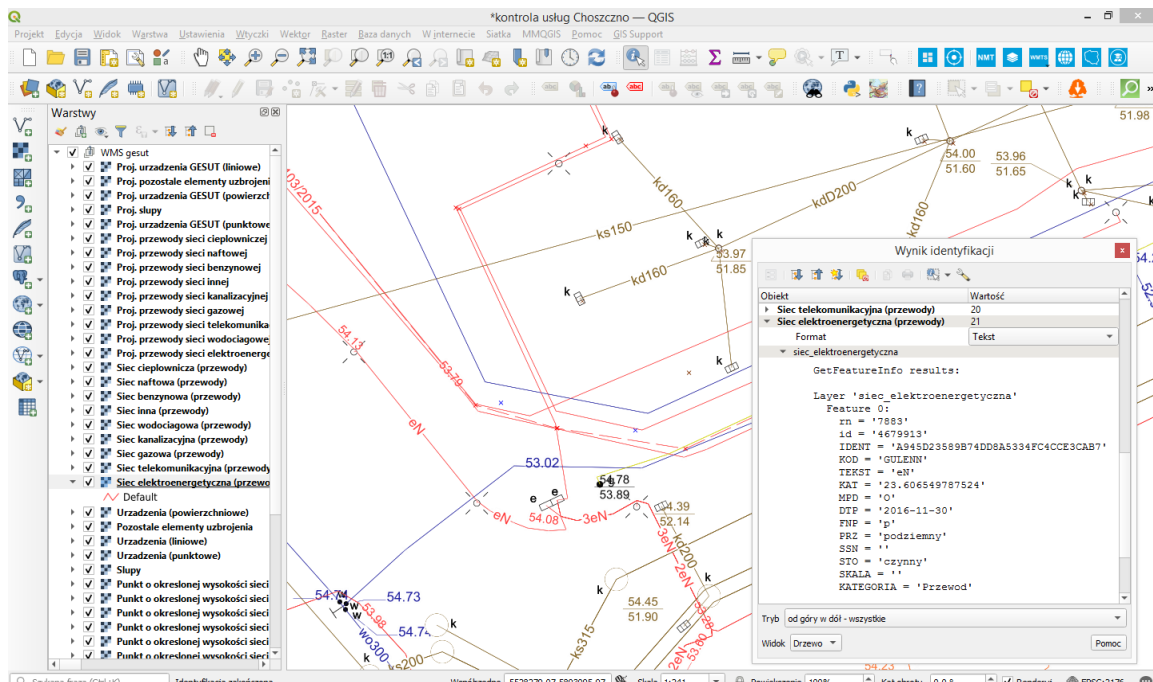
*kontrola usług Choszczno — QGIS

Projekt Edycja Widok Warstwa Ustawienia Wtyczki Wektor Raster Baza danych W internecie Siatka MMQGIS Pomoc GIS Support

Warstwy

WMS gesut
Proj. urzadzenia GESUT (liniowe)
Proj. pozostale elementy uzbrojeni
Proj. urzadzenia GESUT (powierzch
Proj. slupy
Proj. urzadzenia GESUT (punktowe
Proj. przewody sieci cieplowniczej
Proj. przewody sieci naftowej
Proj. przewody sieci benzynowej
Proj. przewody sieci innej
Proj. przewody sieci kanalizacyjnej
Proj. przewody sieci gazowej
Proj. przewody sieci telekomunik
Proj. przewody sieci wodociagowe
Proj. przewody sieci elektroenerge
Siec cieplownicza (przewody)
Siec naftowa (przewody)
Siec benzynowa (przewody)
Siec inna (przewody)
Siec wodociagowa (przewody)
Siec kanalizacyjna (przewody)
Siec gazowa (przewody)
Siec telekomunikacyjna (przewody
Siec elektroenergetyczna (przewo
Default
Urzadzenia (powierzchniowe)
Pozostale elementy uzbrojenia
Urzadzenia (liniowe)
Urzadzenia (punktowe)
Slupy
Punkt o okreslonej wysokości sieci
Punkt o okreslonej wysokości sieci
Punkt o okreslonej wysokości sieci
Punkt o okreslonej wysokości sieci
Punkt o okreslonej wysokości sieci
Punkt o okreslonej wysokości sieci

k
k
54.00
51.60
53.96
51.65
51.98
k
k
k
03/2015
kd160
kD200
kd160
ks150
k
k
53.97
51.85
kd160
k
54.13
53.79
k
eN
53.02
54.78
53.89
e
e
eN
54.08
3eN
54.39
52.14
3eN
kd200
k
54.45
51.90
54.74
54.73
53.98
w
w
wo300
54.74
k
ks200
ks315
2eN
54.23

Wynik identyfikacji
Obiekt | Wartość
Siec telekomunikacyjna (przewody) | 20
Siec elektroenergetyczna (przewody) | 21
Format | Tekst
siec_elektroenergetyczna

GetFeatureInfo results:

Layer 'siec_elektroenergetyczna'
Feature 0:
rn = '7883'
id = '4679913'
IDENT = 'A945D23589B74DD8A5334FC4CCE3CAB7'
KOD = 'GULENN'
TEKST = 'eN'
KAT = '23.606549787524'
MPD = 'O'
DTP = '2016-11-30'
FNP = 'p'
PRZ = 'podziemny'
SSN = ''
STO = 'czynny'
SKALA = ''
KATEGORIA = 'Przewod'

Tryb od góry w dół - wszystkie
Widok Drzewo
Pomoc

Szukaj frazy (Ctrl+K) Identyfikacja zakończona Współrzędne 5528279.07,5893095.07 Skala 1:241 Powiększenie 100% Kąt obrotu 0.0 Renderuj EPSG:2176